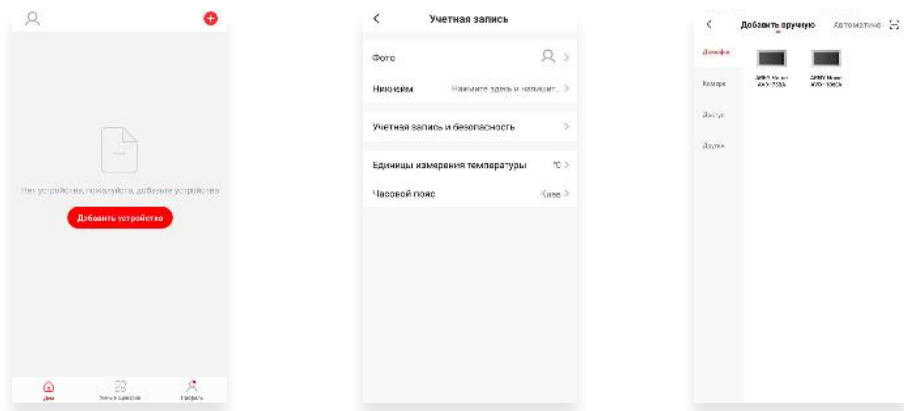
Нет устройства, пожалуйста, добавьте устройство

Добавить устройство

Дом

Умные сценарии

Профиль

Учетная запись

Фото

Никнейм

Нажмите здесь и напишит...

Учетная запись и безопасность

Единицы измерения температуры

°C

Часовой пояс

Киев

Добавить вручную

Автоматически

Домофон

Камера

Доступ

Другое

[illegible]

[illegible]